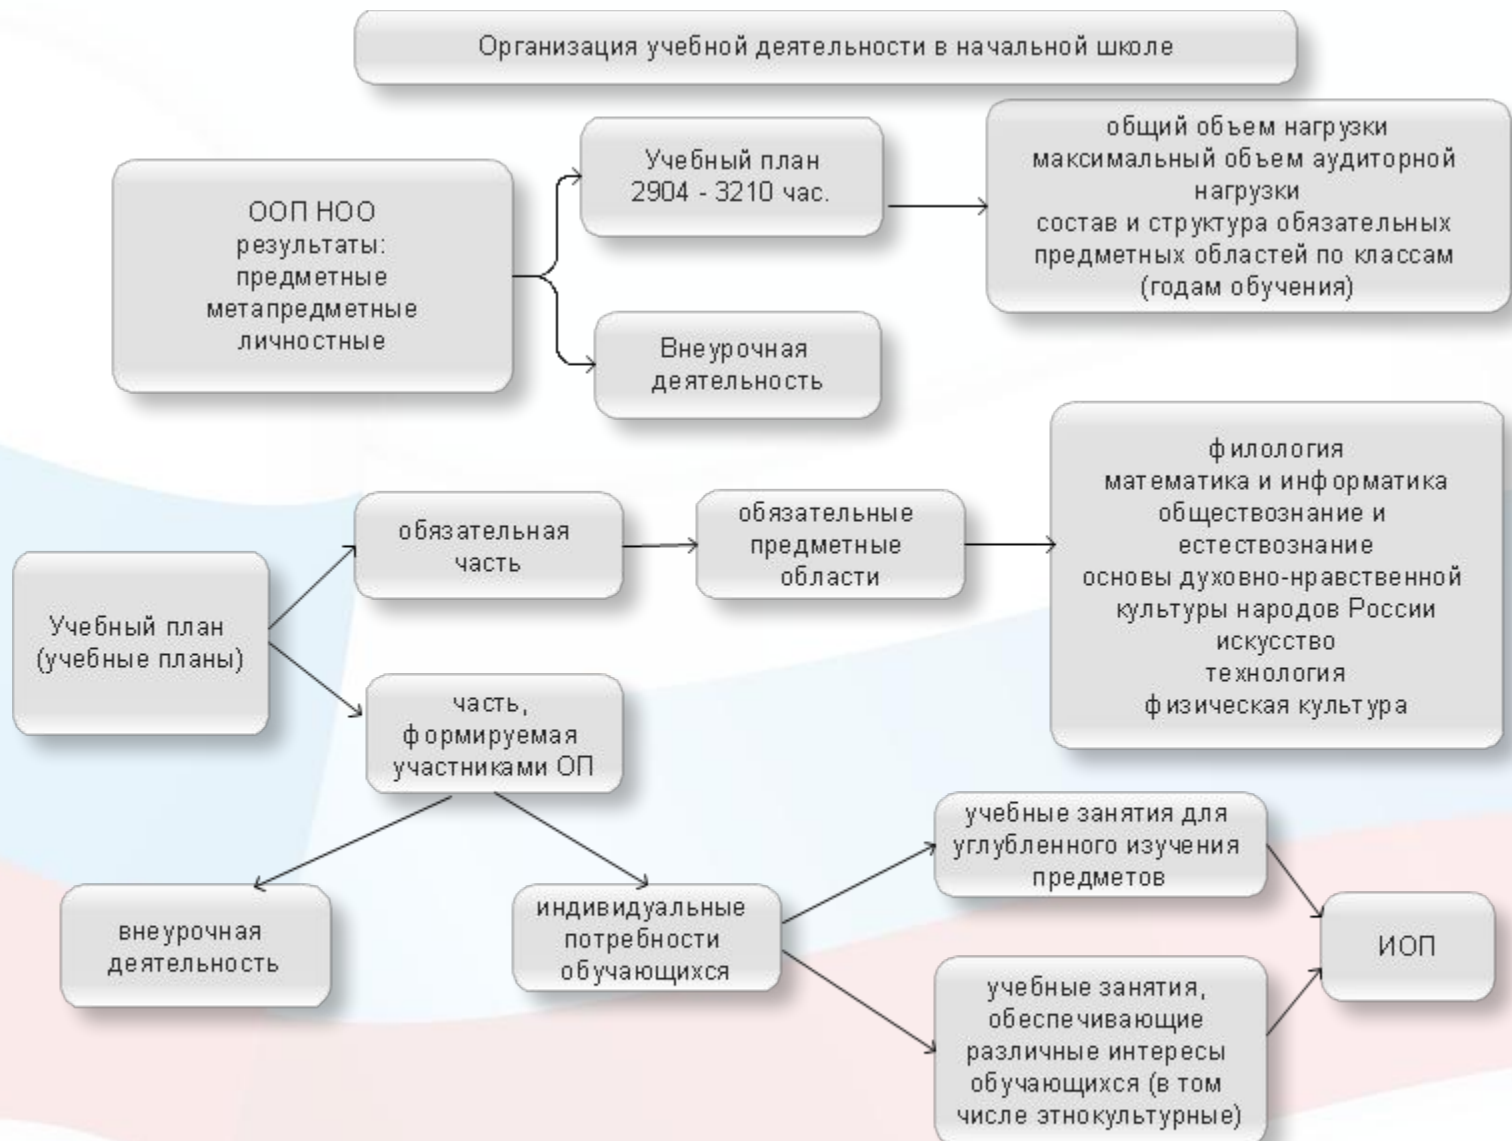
Организация учебной деятельности в начальной школе

ООП НОО
результаты:
предметные
метапредметные
личностные

Учебный план
2904 - 3210 час.

общий объем нагрузки
максимальный объем аудиторной нагрузки
состав и структура обязательных предметных областей по классам (годам обучения)

Внеурочная деятельность

Учебный план (учебные планы)

обязательная часть

обязательные предметные области

филология
математика и информатика
обществознание и естествознание
основы духовно-нравственной культуры народов России
искусство
технология
физическая культура

часть, формируемая участниками ОП

внеурочная деятельность

индивидуальные потребности обучающихся

учебные занятия для углубленного изучения предметов

учебные занятия, обеспечивающие различные интересы обучающихся (в том числе этнокультурные)

ИОП